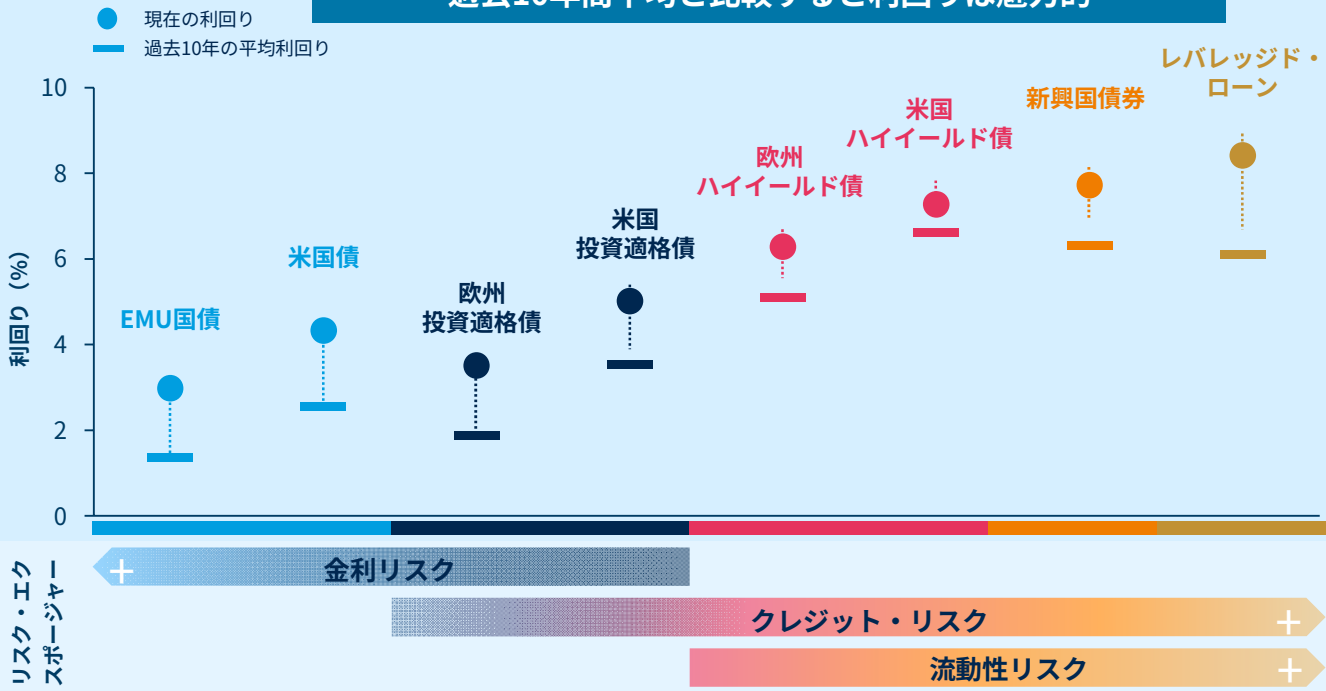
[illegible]

現在の利回り
過去10年の平均利回り

10
8
6
4
2
0

利回り（%）

EMU国債
米国債
欧州投資適格債
米国投資適格債
欧州ハイイールド債
米国ハイイールド債
新興国債券
レバレッジド・ローン

リスク・エクスポージャー

+ 金利リスク
クレジット・リスク +
流動性リスク +